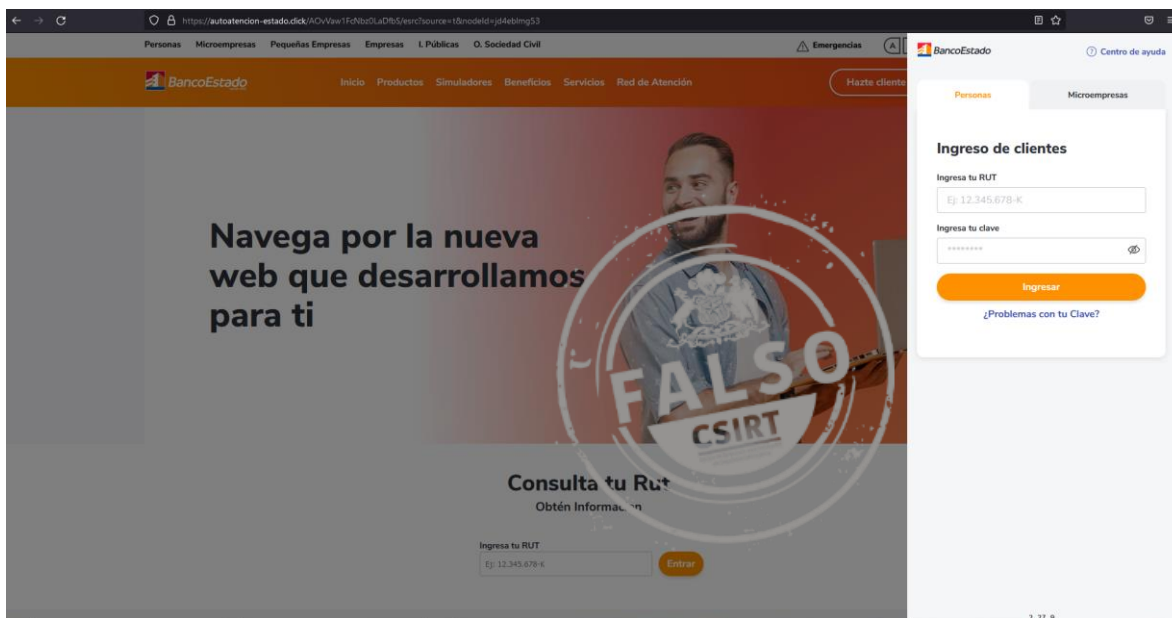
https://autoatencion-estado.click/AOvVaw1FcNbz0LaDfbS/esrc?source=t&nodeId=jd4eblmg53

Personas Microempresas Pequeñas Empresas Empresas I. Públicas O. Sociedad Civil

Emergencias

BancoEstado

Inicio Productos Simuladores Beneficios Servicios Red de Atención

Hazte cliente

Navega por la nueva web que desarrollamos para ti

FALSO
CSIRT

Consulta tu Rut
Obtén Informac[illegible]n

Ingresa tu RUT
Ej: 12.345.678-K
Entrar

BancoEstado
Centro de ayuda

Personas
Microempresas

Ingreso de clientes
Ingresa tu RUT
Ej: 12.345.678-K
Ingresa tu clave
********
Ingresar
¿Problemas con tu Clave?